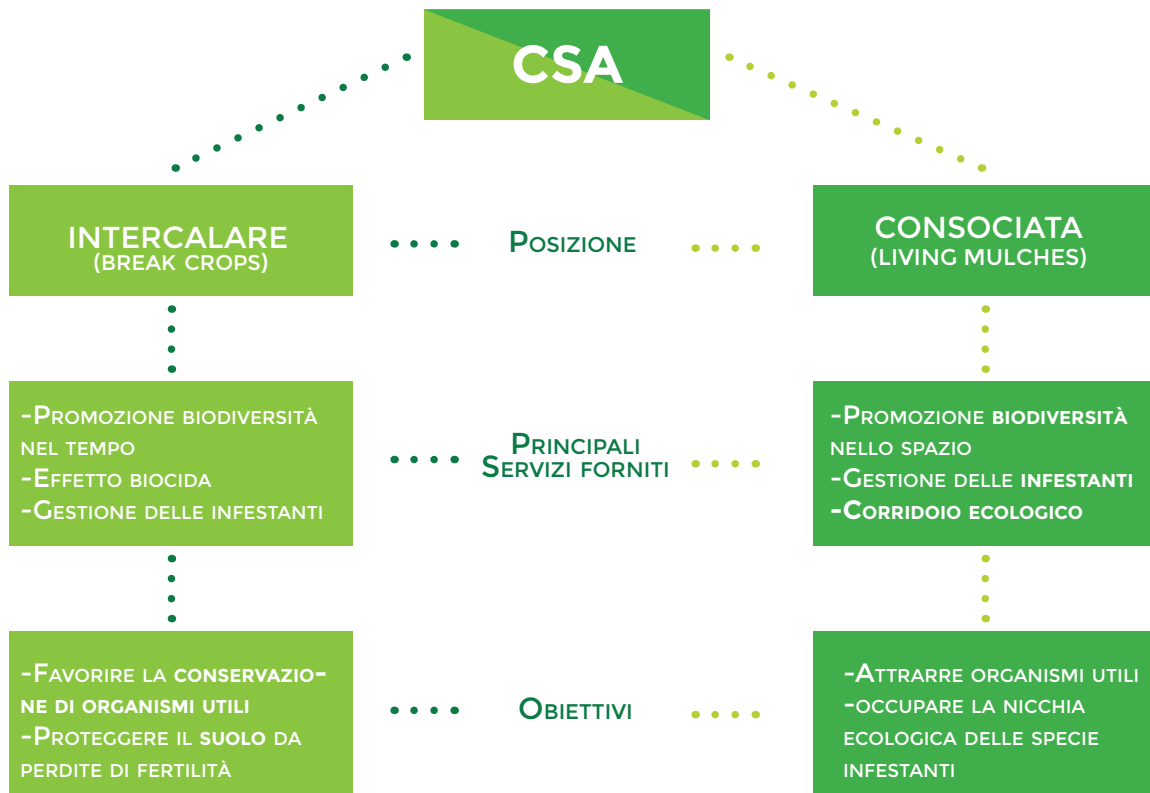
CSA

INTERCALARE
(BREAK CROPS)

Posizione

CONSOCIATA
(LIVING MULCHES)

-Promozione biodiversità nel tempo
-Effetto biocida
-Gestione delle infestanti

Principali
Servizi forniti

-Promozione biodiversità nello spazio
-Gestione delle infestanti
-Corridoio ecologico

-Favorire la conservazione di organismi utili
-Proteggere il suolo da perdite di fertilità

Obiettivi

-Attrarre organismi utili
-occupare la nicchia ecologica delle specie infestanti